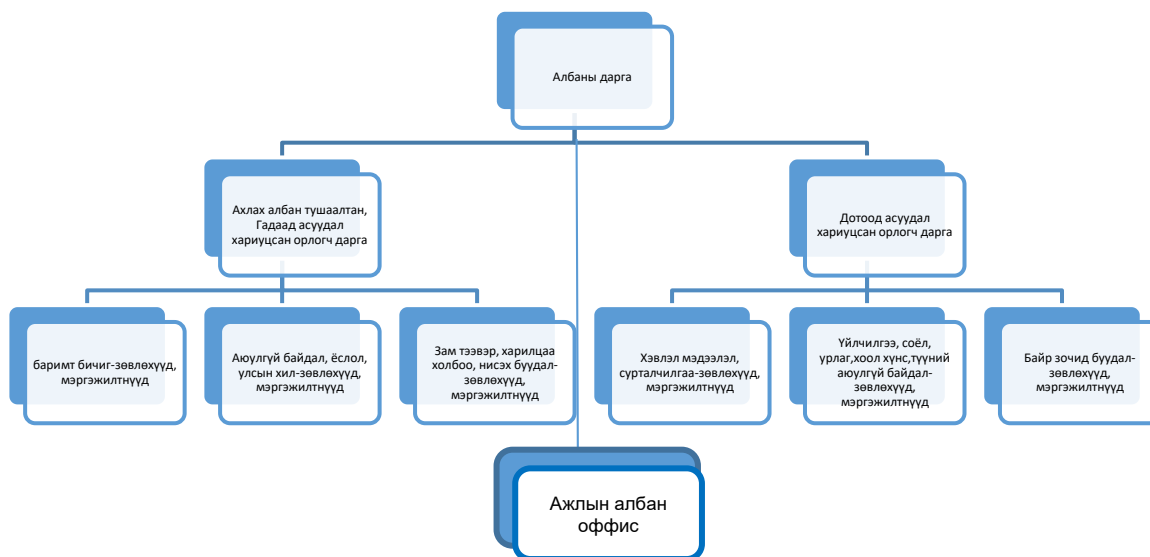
Албаны дарга

Ахлах албан тушаалтан, Гадаад асуудал хариуцсан орлогч дарга

Дотоод асуудал хариуцсан орлогч дарга

баримт бичиг-зөвлөхүүд, мэргэжилтнүүд

Аюулгүй байдал, ёслол, улсын хил-зөвлөхүүд, мэргэжилтнүүд

Зам тээвэр, харилцаа холбоо, нисэх буудал-зөвлөхүүд, мэргэжилтнүүд

Хэвлэл мэдээлэл, сурталчилгаа-зөвлөхүүд, мэргэжилтнүүд

Үйлчилгээ, соёл, урлаг,хоол хүнс,түүний аюулгүй байдал-зөвлөхүүд, мэргэжилтнүүд

Байр зочид буудал-зөвлөхүүд, мэргэжилтнүүд

Ажлын албан оффис